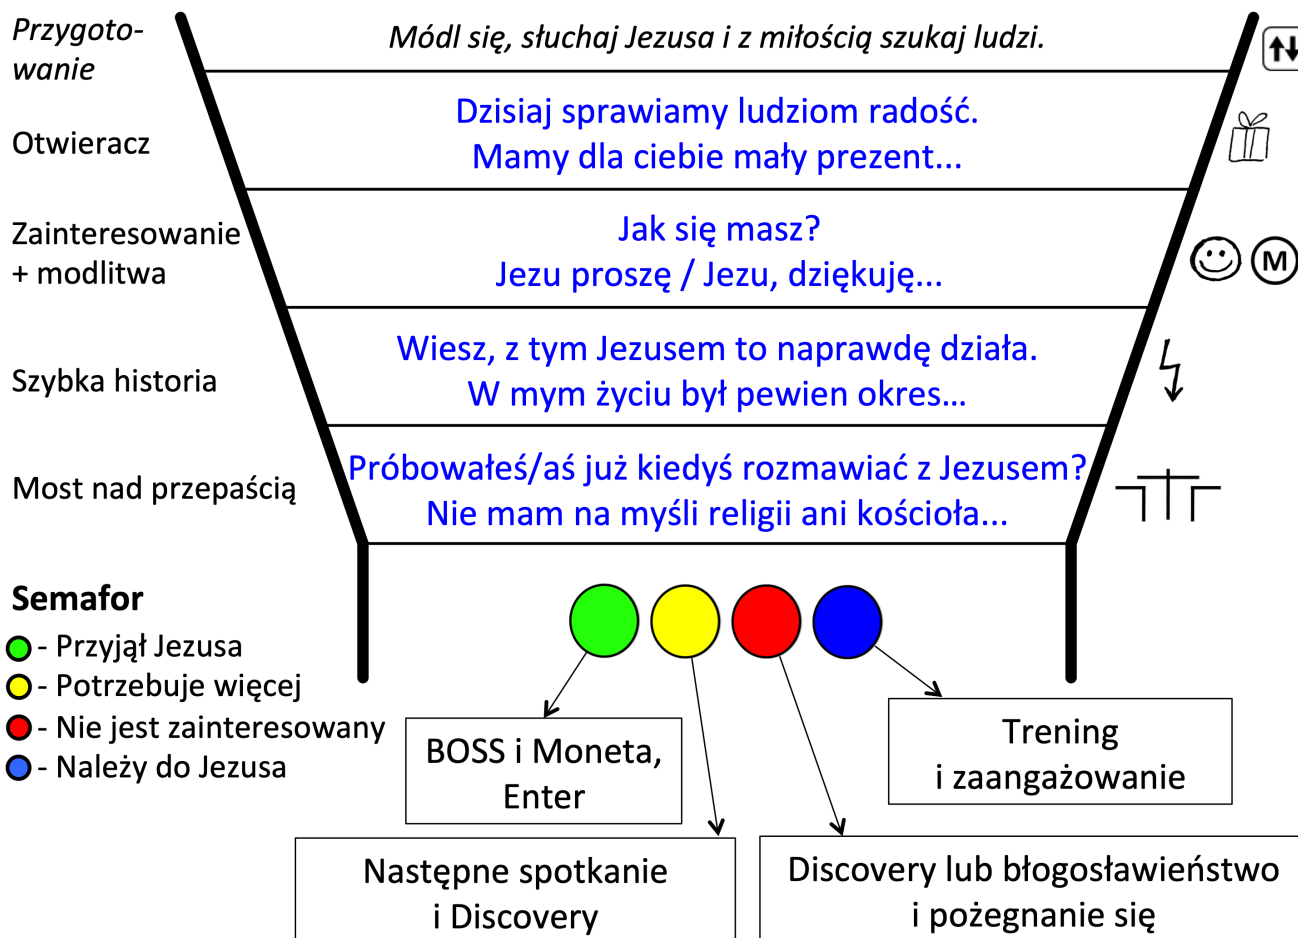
Przygotowanie

Módl się, słuchaj Jezusa i z miłością szukaj ludzi.

Otwieracz

Dzisiaj sprawiamy ludziom radość.
Mamy dla ciebie mały prezent...

Zainteresowanie + modlitwa

Jak się masz?
Jezu proszę / Jezu, dziękuję...

M

Szybka historia

Wiesz, z tym Jezusem to naprawdę działa.
W mym życiu był pewien okres...

Most nad przepaścią

Próbowałeś/aś już kiedyś rozmawiać z Jezusem?
Nie mam na myśli religii ani kościoła...

Semafor
- Przyjął Jezusa
- Potrzebuje więcej
- Nie jest zainteresowany
- Należy do Jezusa

BOSS i Moneta, Enter

Trening i zaangażowanie

Następne spotkanie i Discovery

Discovery lub błogosławieństwo i pożegnanie się